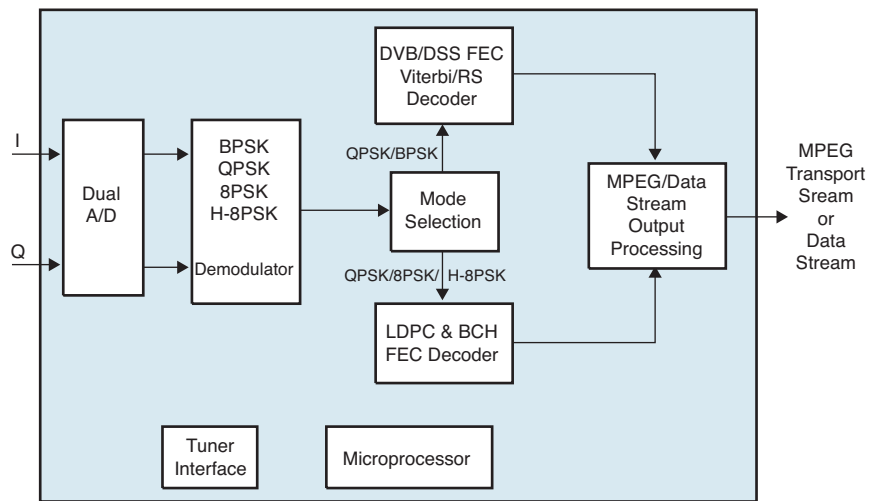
I

Q

Dual A/D

BPSK
QPSK
8PSK
H-8PSK

Demodulator

DVB/DSS FEC Viterbi/RS Decoder

QPSK/BPSK

Mode Selection

QPSK/8PSK/ H-8PSK

LDPC & BCH FEC Decoder

MPEG/Data Stream Output Processing

MPEG Transport Sream or Data Stream

Tuner Interface

Microprocessor